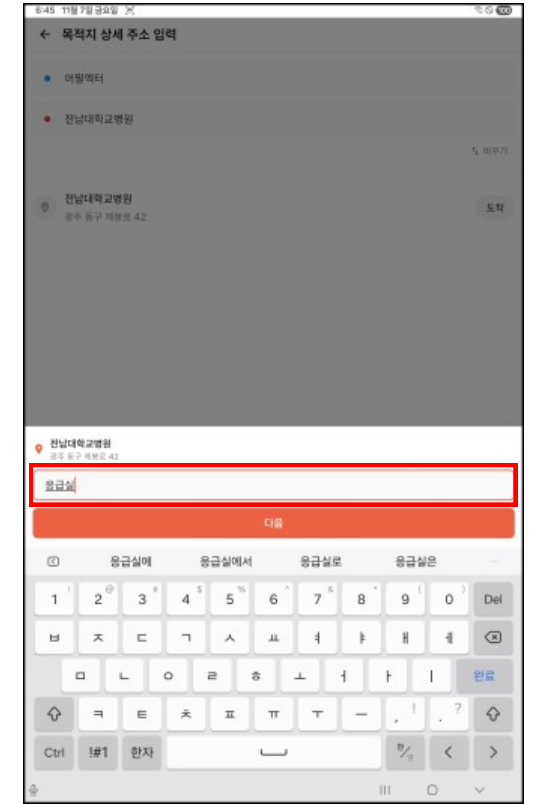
6:45 11월 7일 금요일

← 목적지 상세 주소 입력

어필렉터

전남대학교병원

⇅ 바꾸기

전남대학교병원
광주 동구 제봉로 42

도착

전남대학교병원
광주 동구 제봉로 42

응급실

다음

응급실에 응급실에서 응급실로 응급실은 ···

1 2 3 4 5 6 7 8 9 0 Del

ㅂ ㅈ ㄷ ㄱ ㅅ ㅛ ㅕ ㅑ ㅐ ㅔ

ㅁ ㄴ ㅇ ㄹ ㅎ ㅗ ㅓ ㅏ ㅣ 완료

ㅋ ㅌ ㅊ ㅍ ㅠ ㅜ ㅡ , . ! ?

Ctrl !#1 한자